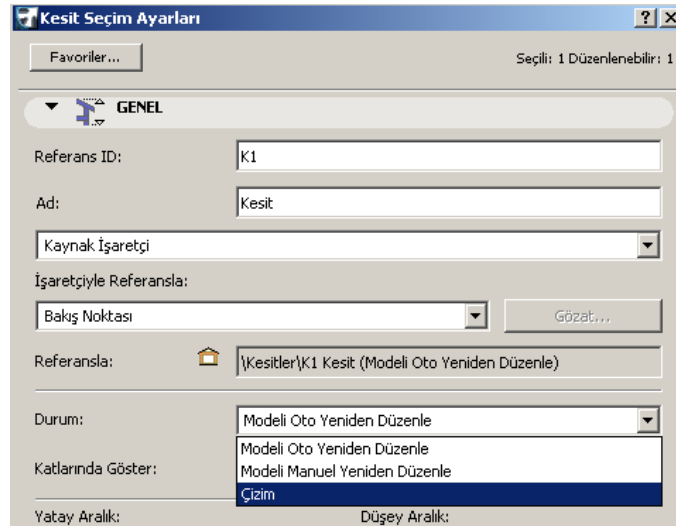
Kesit Seçim Ayarları

?

X

Favoriler...

Seçili: 1 Düzenlenebilir: 1

GENEL

Referans ID:

K1

Ad:

Kesit

Kaynak İşaretçi

İşaretçiyle Referansla:

Bakış Noktası

Gözat...

Referansla:

\Kesitler\K1 Kesit (Modeli Oto Yeniden Düzenle)

Durum:

Modeli Oto Yeniden Düzenle

Katlarında Göster:

Modeli Oto Yeniden Düzenle

Modeli Manuel Yeniden Düzenle

Çizim

Yatay Aralık:

Düşey Aralık: